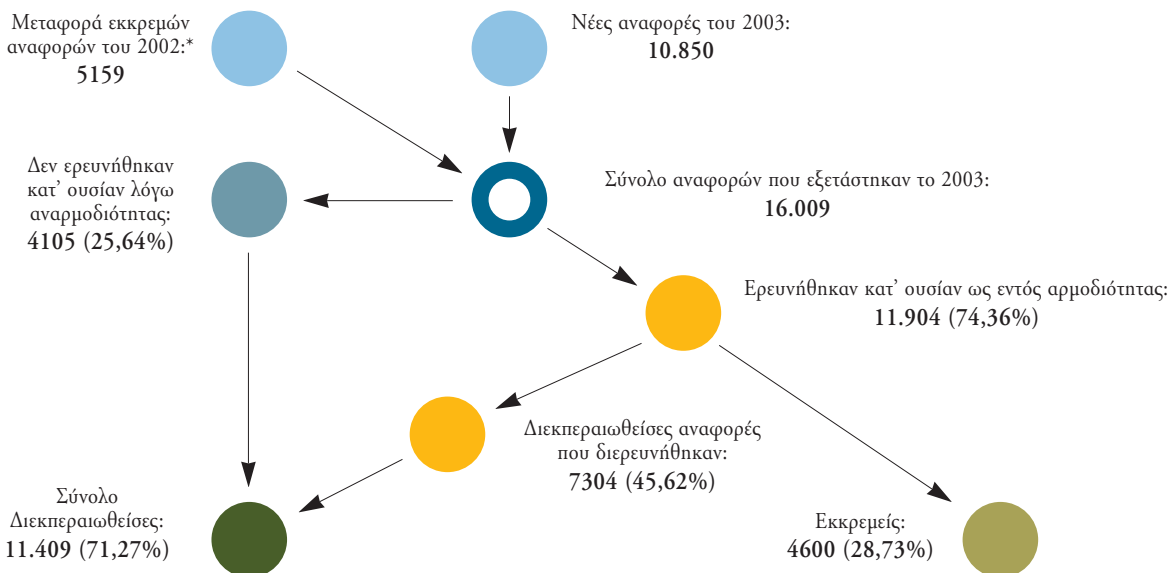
Μεταφορά εκκρεμών αναφορών του 2002:*
5159

Νέες αναφορές του 2003:
10.850

Δεν ερευνήθηκαν κατ' ουσίαν λόγω αναρμοδιότητας:
4105 (25,64%)

Σύνολο αναφορών που εξετάστηκαν το 2003:
16.009

Ερευνήθηκαν κατ' ουσίαν ως εντός αρμοδιότητας:
11.904 (74,36%)

Διεκπεραιωθείσες αναφορές που διερευνήθηκαν:
7304 (45,62%)

Σύνολο Διεκπεραιωθείσες:
11.409 (71,27%)

Εκκρεμείς:
4600 (28,73%)